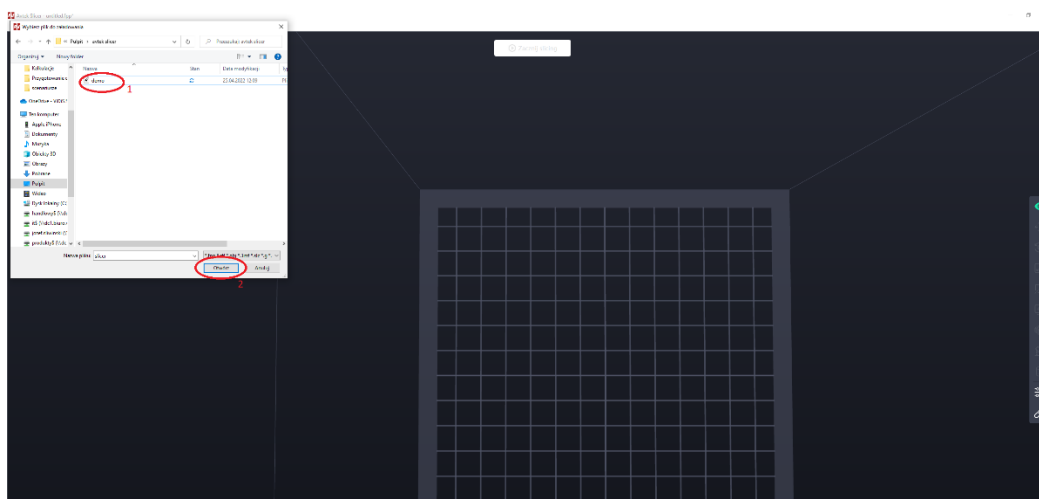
Wybierz plik do otworzenia

« Pulpit › anki slicer

Przeszukaj: anki slicer

Organizuj ▾ Nowy folder

Kolekcje
Przygotowanie
zamówienie
OneDrive - VIDIC
Ten komputer
Apple iPhone
Dokumenty
Muzyka
Obiekty 3D
Obrazy
Pobrane
Pulpit
Wideo
Dysk lokalny (C:)

Nazwa Stan Data modyfikacji
demo 22.04.2022 13:09

1

Nazwa pliku: slicer

Otwórz Anuluj

2

Zacznij slicing